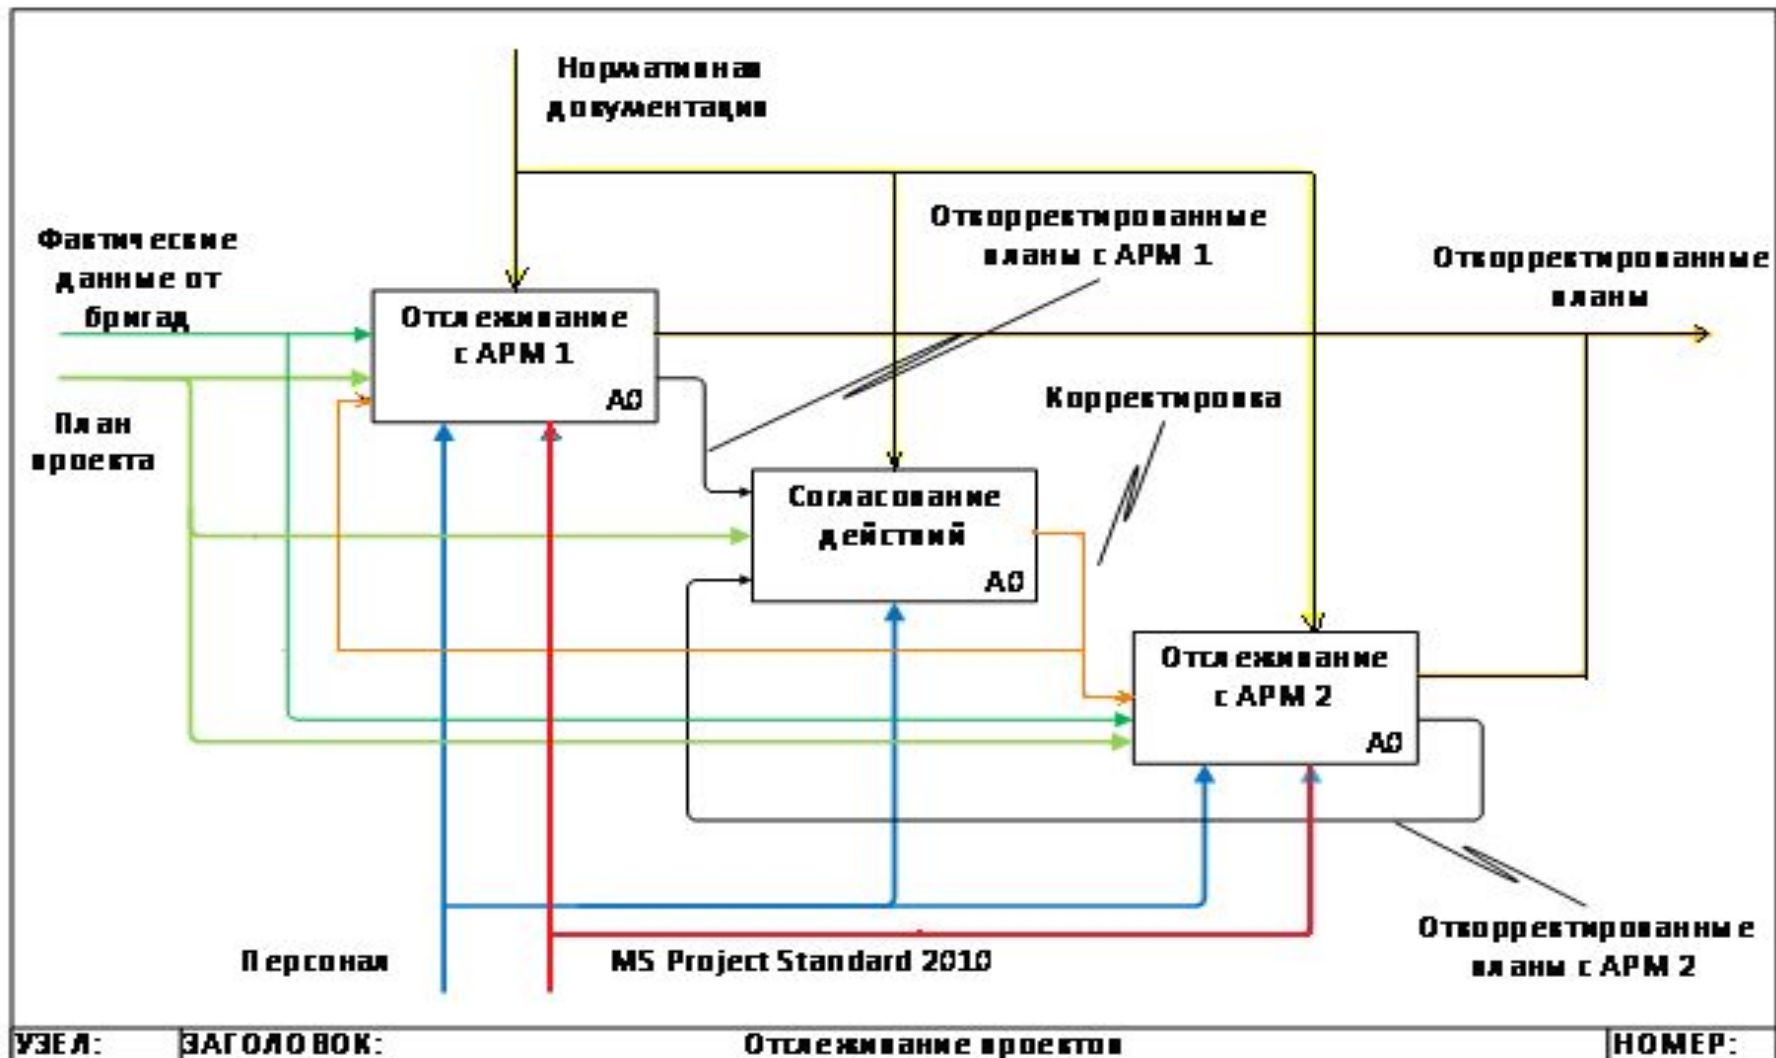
Нормативная документация

Фактические данные от бригад

План проекта

Отслеживание с АРМ 1
А0

Откорректированные планы с АРМ 1

Откорректированные планы

Корректировка

Согласование действий
А0

Отслеживание с АРМ 2
А0

Откорректированные планы с АРМ 2

Персонал

MS Project Standard 2010

УЗЕЛ: | ЗАГОЛОВОК: | Отслеживание проектов | НОМЕР: